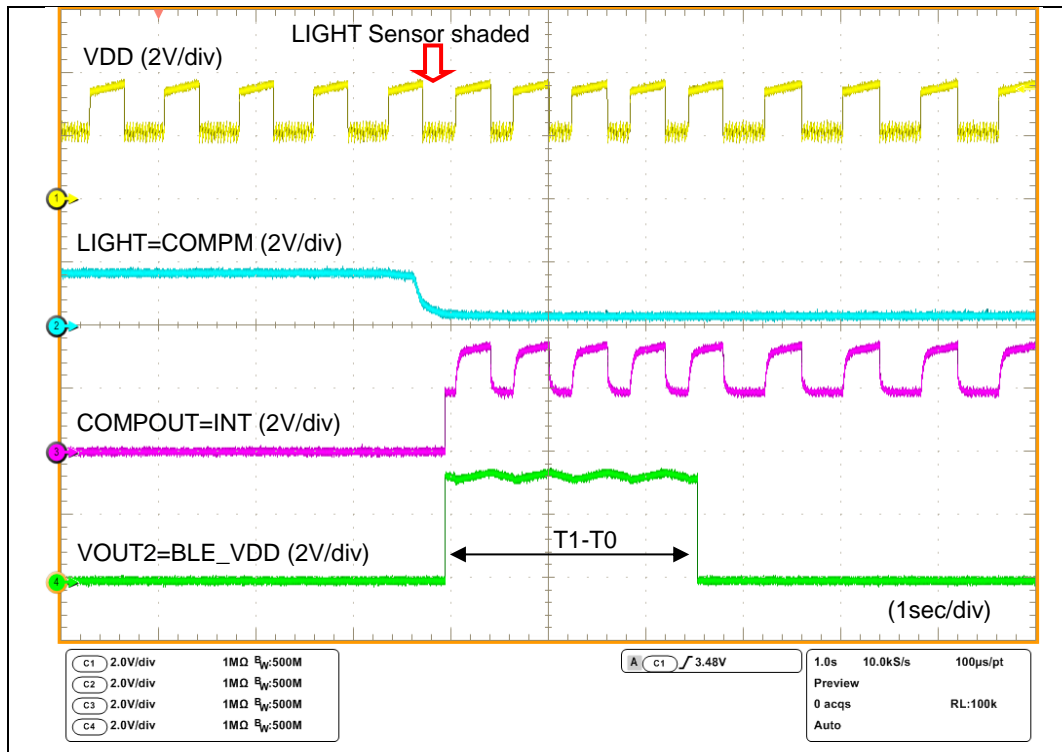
LIGHT Sensor shaded

VDD (2V/div)

1

LIGHT=COMPM (2V/div)

2

COMPOUT=INT (2V/div)

3

VOUT2=BLE_VDD (2V/div)

T1-T0

4

(1sec/div)

| | | |
|---|---|---|
| C1 2.0V/div | 1MΩ | $B_W$:500M |
| C2 2.0V/div | 1MΩ | $B_W$:500M |
| C3 2.0V/div | 1MΩ | $B_W$:500M |
| C4 2.0V/div | 1MΩ | $B_W$:500M |

A C1 ∫ 3.48V

1.0s 10.0kS/s 100μs/pt
Preview
0 acqs RL:100k
Auto